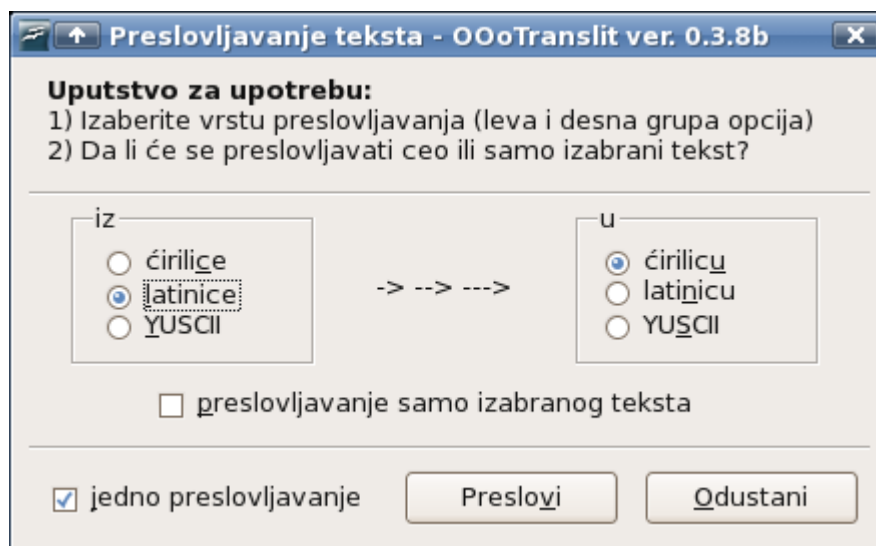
Preslovljavanje teksta - OOoTranslit ver. 0.3.8b

Uputstvo za upotrebu:
1) Izaberite vrstu preslovljavanja (leva i desna grupa opcija)
2) Da li će se preslovljavati ceo ili samo izabrani tekst?

iz
ćirilice
latinice
YUSCII

-> --> --->

u
ćirilicu
latinicu
YUSCII

preslovljavanje samo izabranog teksta

jedno preslovljavanje

Preslovi

Odustani